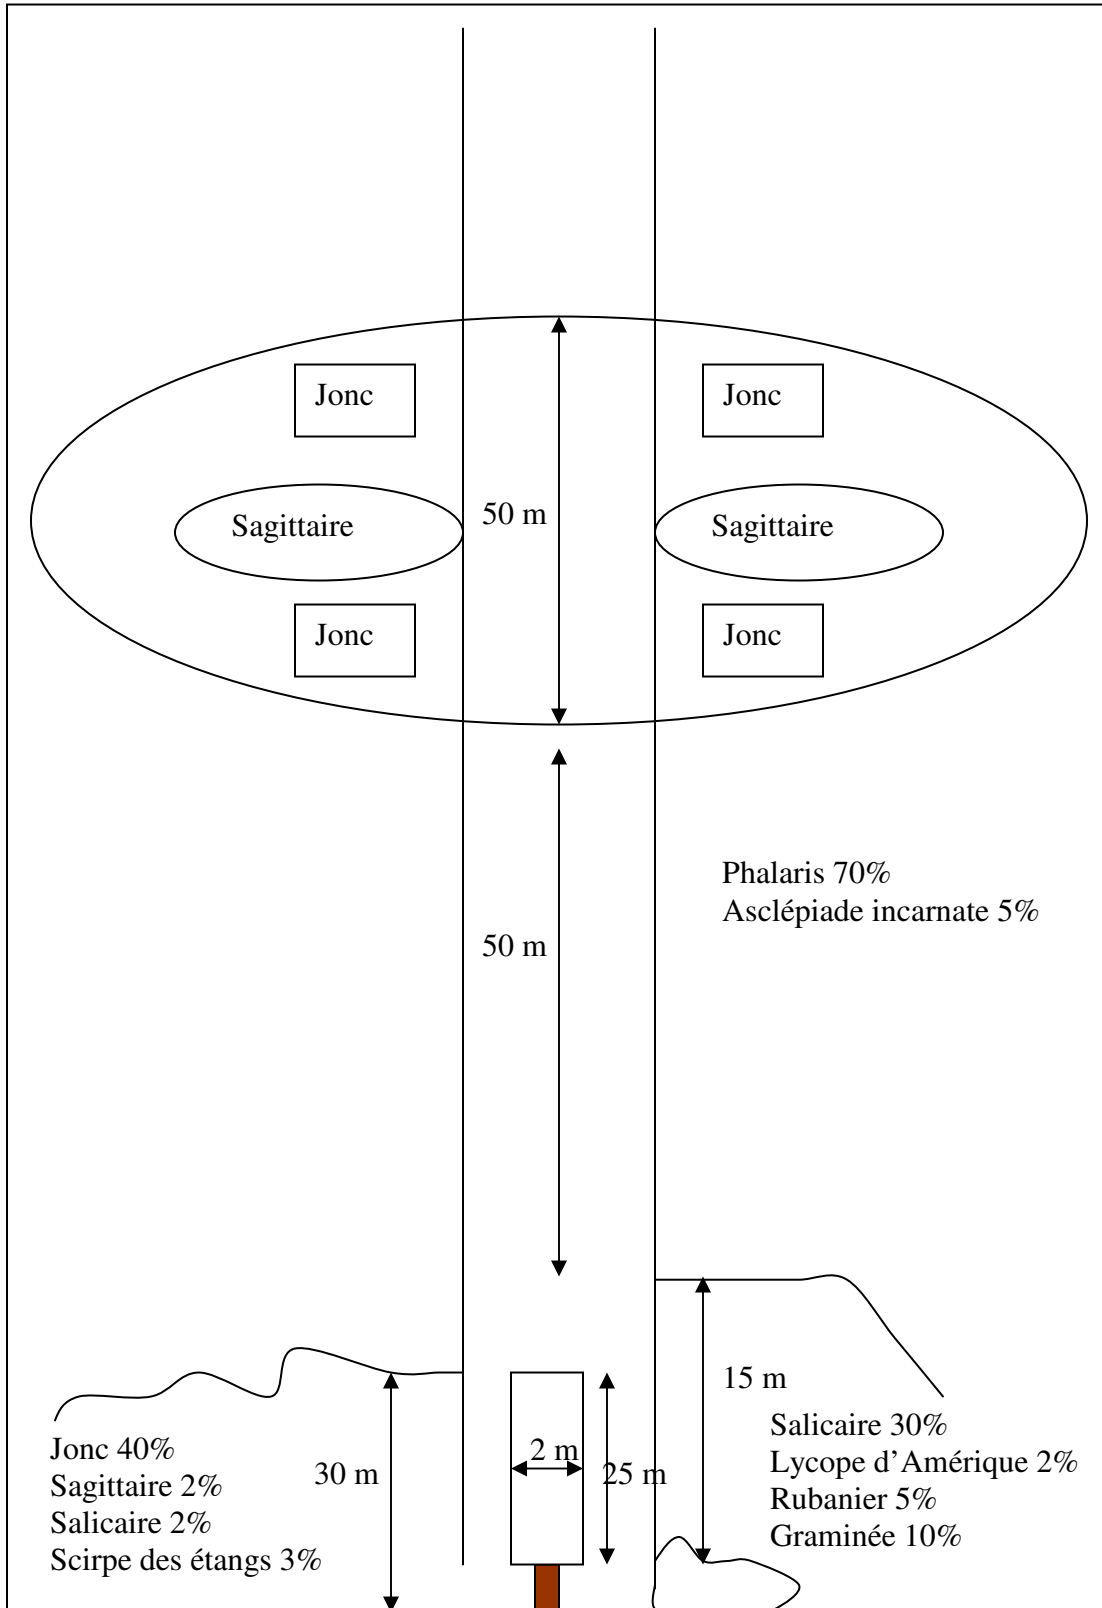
Jonc

Jonc

Sagittaire

50 m

Sagittaire

Jonc

Jonc

Phalaris 70%
Asclépiade incarnate 5%

50 m

15 m

Salicaire 30%
Lycope d'Amérique 2%
Rubanier 5%
Graminée 10%

Jonc 40%
Sagittaire 2%
Salicaire 2%
Scirpe des étangs 3%

30 m

2 m

25 m